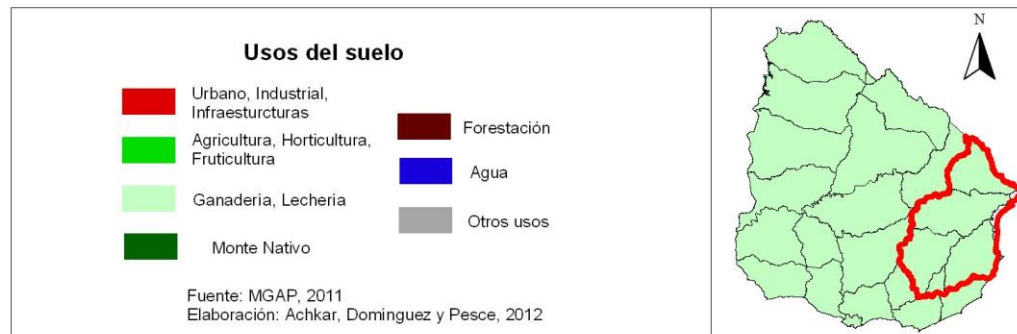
Usos del suelo

Urbano, Industrial, Infraesturcturas

Agricultura, Horticultura, Fruticultura

Ganadería, Lechería

Monte Nativo

Forestación

Agua

Otros usos

Fuente: MGAP, 2011
Elaboración: Achkar, Dominguez y Pesce, 2012

N